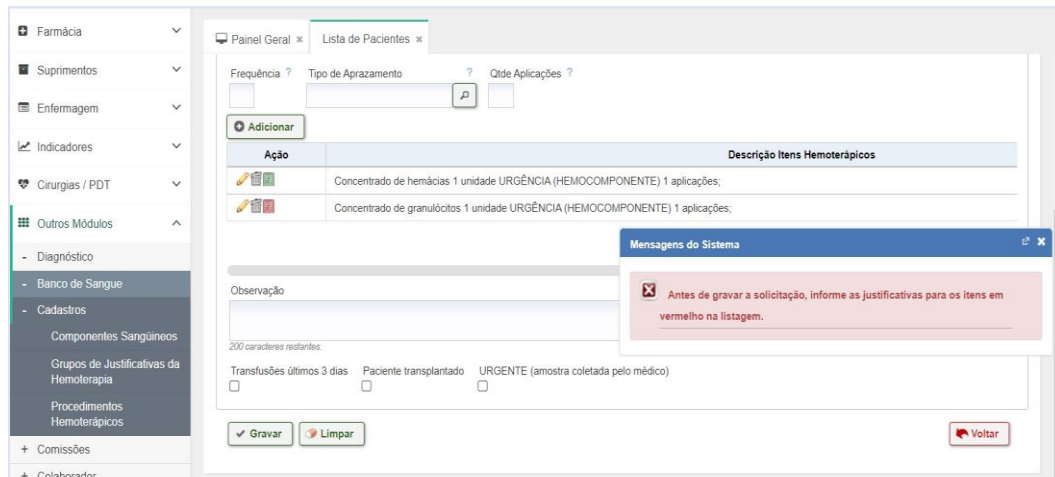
Farmácia
Suprimentos
Enfermagem
Indicadores
Cirurgias / PDT
Outros Módulos
- Diagnóstico
- Banco de Sangue
- Cadastros
Componentes Sangüineos
Grupos de Justificativas da Hemoterapia
Procedimentos Hemoterápicos
+ Comissões
+ Colaborador

Painel Geral × Lista de Pacientes ×

Frequência ? Tipo de Aprazamento ? Qtde Aplicações ?

Adicionar

| Ação | Descrição Itens Hemoterápicos |
|---|---|
| | Concentrado de hemácias 1 unidade URGÊNCIA (HEMOCOMPONENTE) 1 aplicações; |
| | Concentrado de granulócitos 1 unidade URGÊNCIA (HEMOCOMPONENTE) 1 aplicações; |

Mensagens do Sistema

Antes de gravar a solicitação, informe as justificativas para os itens em vermelho na listagem.

Observação

200 caracteres restantes.

Transfusões últimos 3 dias Paciente transplantado URGENTE (amostra coletada pelo médico)

Gravar Limpar Voltar